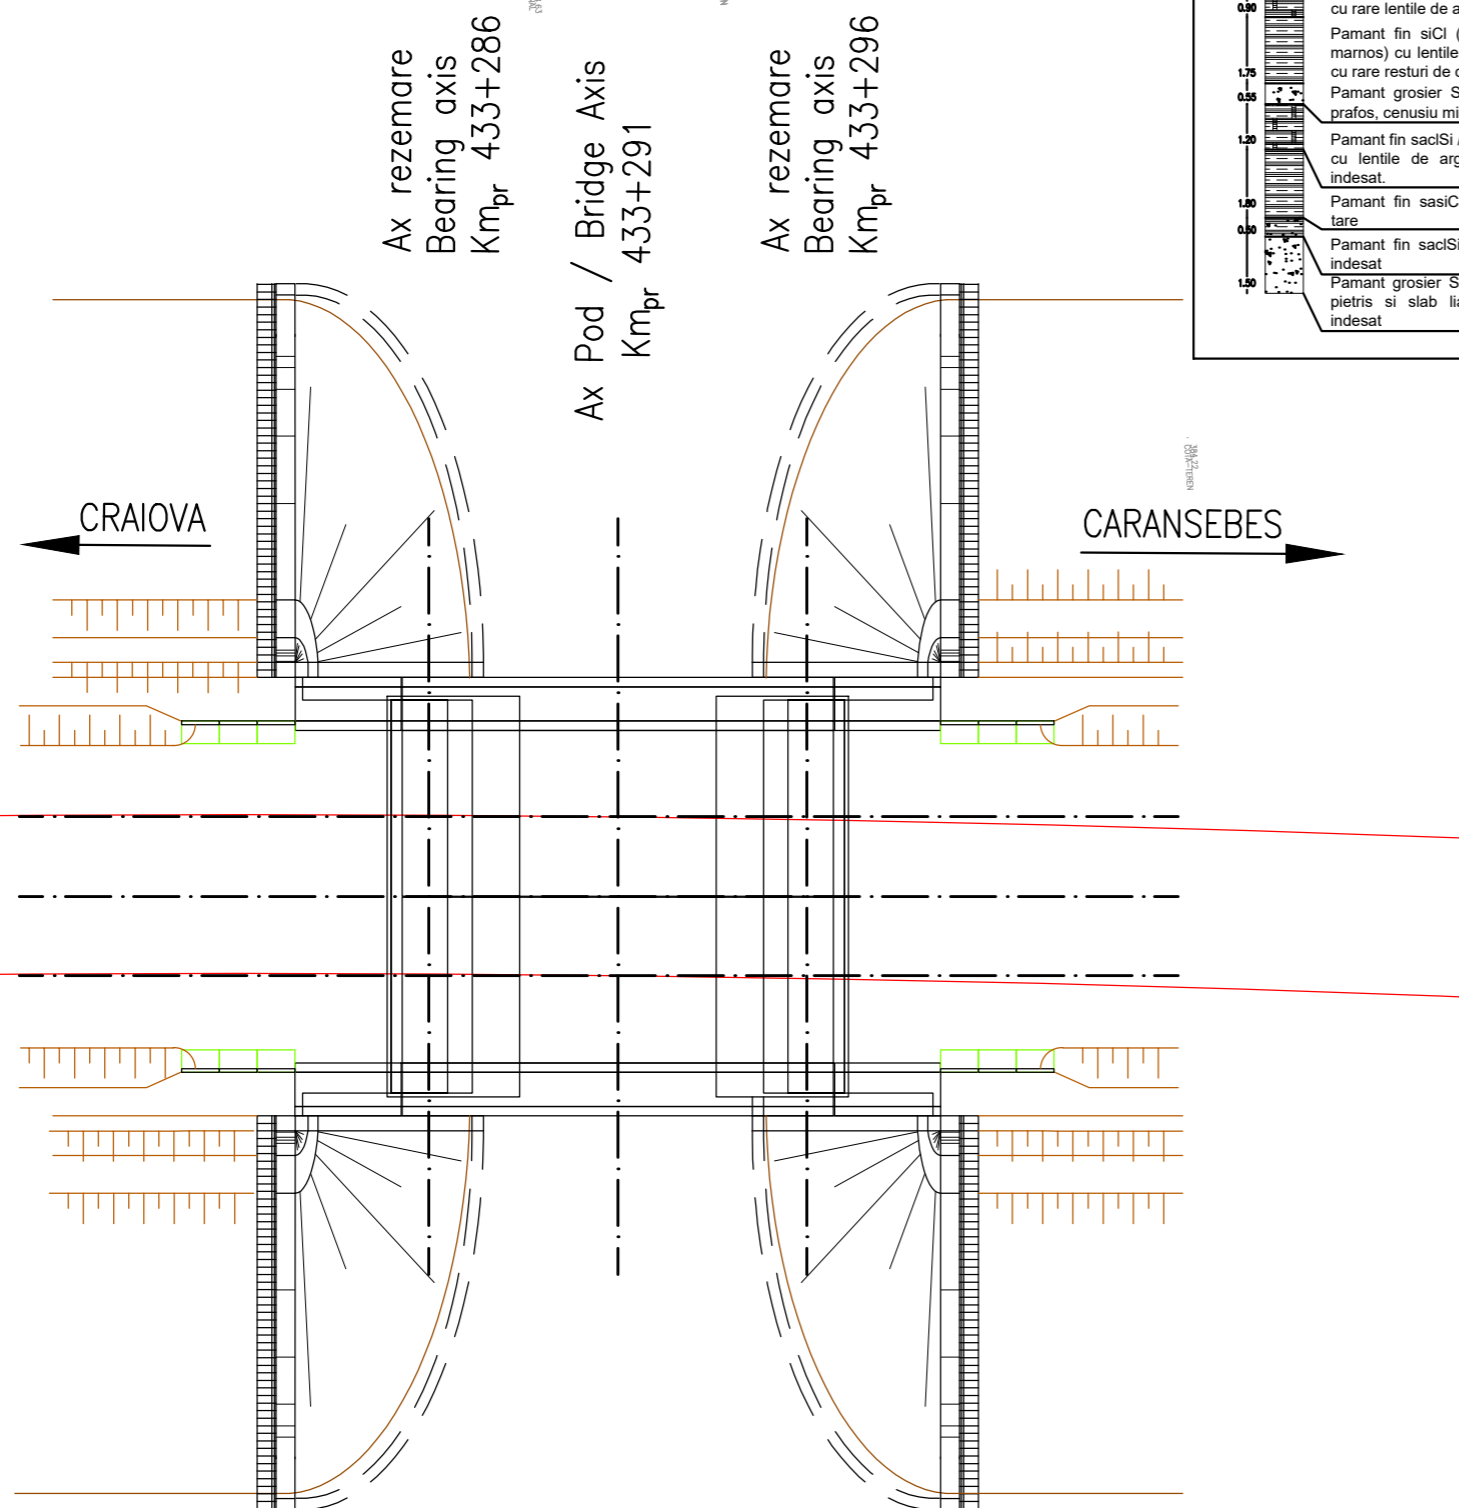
Ax rezemare
Bearing axis
$Km_{pr}$ 433+286

Ax Pod / Bridge Axis
$Km_{pr}$ 433+291

Ax rezemare
Bearing axis
$Km_{pr}$ 433+296

0.90 cu rare lentile de a
Pamant fin siCl (
marnos) cu lentile
1.75 cu rare resturi de
0.55 Pamant grosier S
prafos, cenusiu mi
1.20 Pamant fin saclSi
cu lentile de arg
indesat.
1.80 Pamant fin sasiC
0.50 tare
Pamant fin saclSi
indesat
1.50 Pamant grosier S
pietris si slab li
indesat

CRAIOVA

CARANSEBES